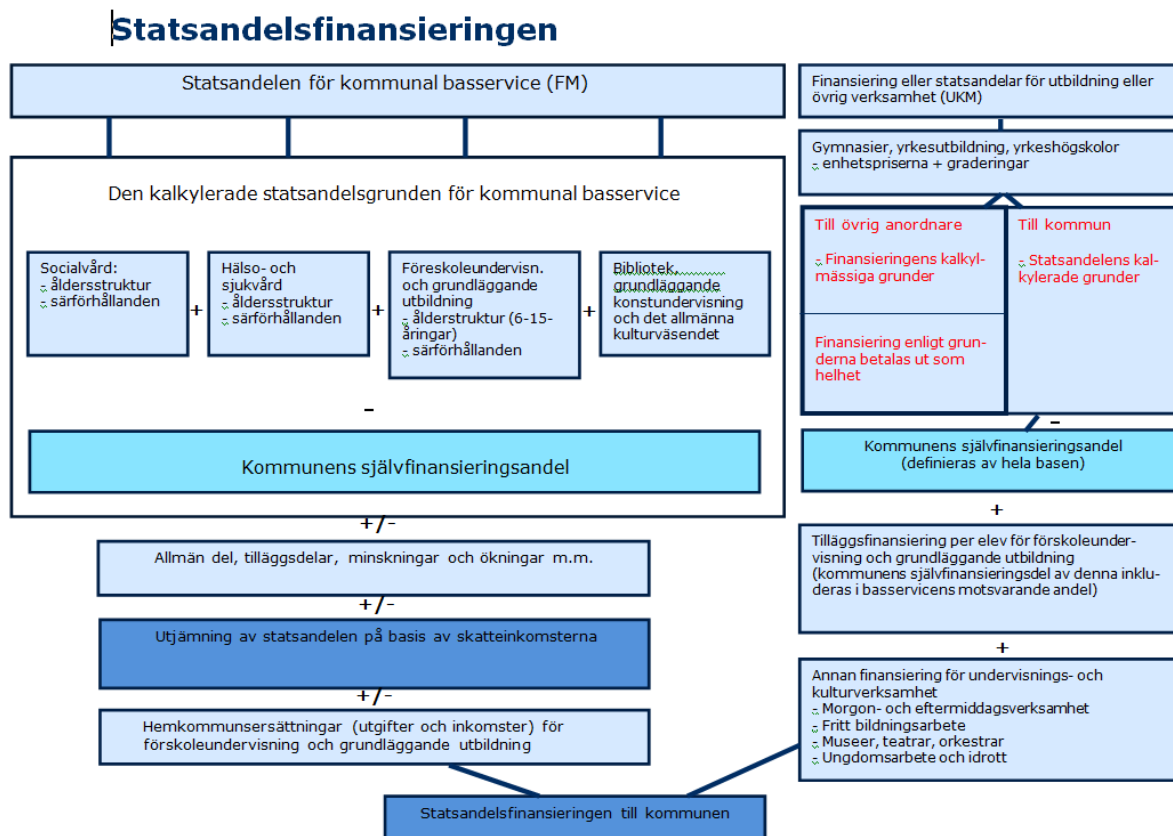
Statsandelsfinansieringen

Statsandelen för kommunal basservice (FM)

Den kalkylerade statsandelsgrunden för kommunal basservice

Socialvård:
åldersstruktur
särförhållanden

+

Hälso- och sjukvård
åldersstruktur
särförhållanden

+

Föreskoleundervisn. och grundläggande utbildning
ålderstruktur (6-15-åringar)
särförhållanden

+

Bibliotek, grundläggande konstundervisning och det allmänna kulturväsendet

-

Kommunens självfinansieringsandel

+/-

Allmän del, tilläggsdelar, minskningar och ökningar m.m.

+/-

Utjämning av statsandelen på basis av skatteinkomsterna

+/-

Hemkommunsersättningar (utgifter och inkomster) för förskoleundervisning och grundläggande utbildning

Statsandelsfinansieringen till kommunen

Finansiering eller statsandelar för utbildning eller övrig verksamhet (UKM)

Gymnasier, yrkesutbildning, yrkeshögskolor
enhetspriserna + graderingar

Till övrig anordnare

Finansieringens kalkylmässiga grunder

Finansiering enligt grunderna betalas ut som helhet

Till kommun

Statsandelens kalkylerade grunder

-

Kommunens självfinansieringsandel (definieras av hela basen)

+

Tilläggsfinansiering per elev för förskoleundervisning och grundläggande utbildning (kommunens självfinansieringsdel av denna inkluderas i basservicens motsvarande andel)

+

Annan finansiering för undervisnings- och kulturverksamhet
Morgon- och eftermiddagsverksamhet
Fritt bildningsarbete
Museer, teatrar, orkestrar
Ungdomsarbete och idrott